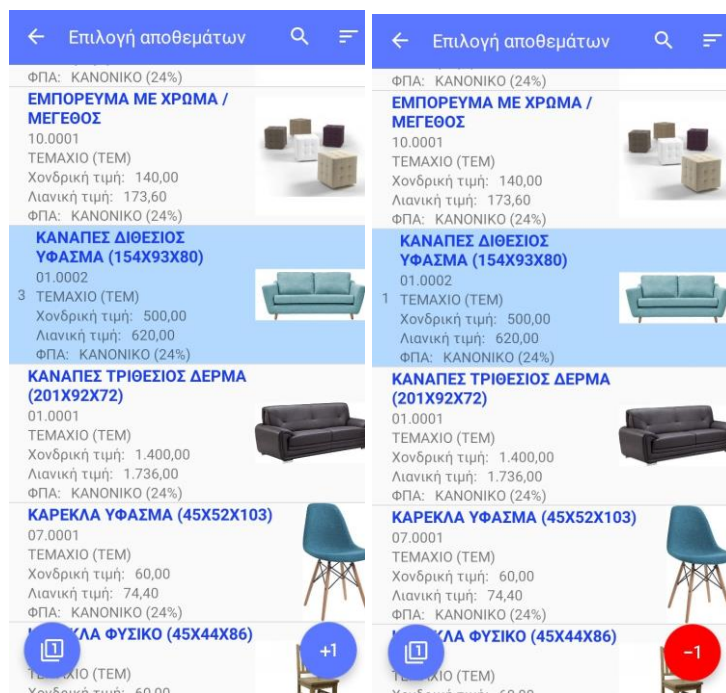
Επιλογή αποθεμάτων

ΦΠΑ: ΚΑΝΟΝΙΚΟ (24%)

ΕΜΠΟΡΕΥΜΑ ΜΕ ΧΡΩΜΑ / ΜΕΓΕΘΟΣ
10.0001
ΤΕΜΑΧΙΟ (ΤΕΜ)
Χονδρική τιμή: 140,00
Λιανική τιμή: 173,60
ΦΠΑ: ΚΑΝΟΝΙΚΟ (24%)

ΚΑΝΑΠΕΣ ΔΙΘΕΣΙΟΣ ΥΦΑΣΜΑ (154Χ93Χ80)
01.0002
3 ΤΕΜΑΧΙΟ (ΤΕΜ)
Χονδρική τιμή: 500,00
Λιανική τιμή: 620,00
ΦΠΑ: ΚΑΝΟΝΙΚΟ (24%)

ΚΑΝΑΠΕΣ ΤΡΙΘΕΣΙΟΣ ΔΕΡΜΑ (201Χ92Χ72)
01.0001
ΤΕΜΑΧΙΟ (ΤΕΜ)
Χονδρική τιμή: 1.400,00
Λιανική τιμή: 1.736,00
ΦΠΑ: ΚΑΝΟΝΙΚΟ (24%)

ΚΑΡΕΚΛΑ ΥΦΑΣΜΑ (45Χ52Χ103)
07.0001
ΤΕΜΑΧΙΟ (ΤΕΜ)
Χονδρική τιμή: 60,00
Λιανική τιμή: 74,40
ΦΠΑ: ΚΑΝΟΝΙΚΟ (24%)

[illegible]ΚΛΑ ΦΥΣΙΚΟ (45Χ44Χ86)
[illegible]ΙΟ (ΤΕΜ)
Χονδρική τιμή: 60,00

+1

Επιλογή αποθεμάτων

ΦΠΑ: ΚΑΝΟΝΙΚΟ (24%)

ΕΜΠΟΡΕΥΜΑ ΜΕ ΧΡΩΜΑ / ΜΕΓΕΘΟΣ
10.0001
ΤΕΜΑΧΙΟ (ΤΕΜ)
Χονδρική τιμή: 140,00
Λιανική τιμή: 173,60
ΦΠΑ: ΚΑΝΟΝΙΚΟ (24%)

ΚΑΝΑΠΕΣ ΔΙΘΕΣΙΟΣ ΥΦΑΣΜΑ (154Χ93Χ80)
01.0002
1 ΤΕΜΑΧΙΟ (ΤΕΜ)
Χονδρική τιμή: 500,00
Λιανική τιμή: 620,00
ΦΠΑ: ΚΑΝΟΝΙΚΟ (24%)

ΚΑΝΑΠΕΣ ΤΡΙΘΕΣΙΟΣ ΔΕΡΜΑ (201Χ92Χ72)
01.0001
ΤΕΜΑΧΙΟ (ΤΕΜ)
Χονδρική τιμή: 1.400,00
Λιανική τιμή: 1.736,00
ΦΠΑ: ΚΑΝΟΝΙΚΟ (24%)

ΚΑΡΕΚΛΑ ΥΦΑΣΜΑ (45Χ52Χ103)
07.0001
ΤΕΜΑΧΙΟ (ΤΕΜ)
Χονδρική τιμή: 60,00
Λιανική τιμή: 74,40
ΦΠΑ: ΚΑΝΟΝΙΚΟ (24%)

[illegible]ΚΛΑ ΦΥΣΙΚΟ (45Χ44Χ86)
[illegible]ΙΟ (ΤΕΜ)
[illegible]

-1